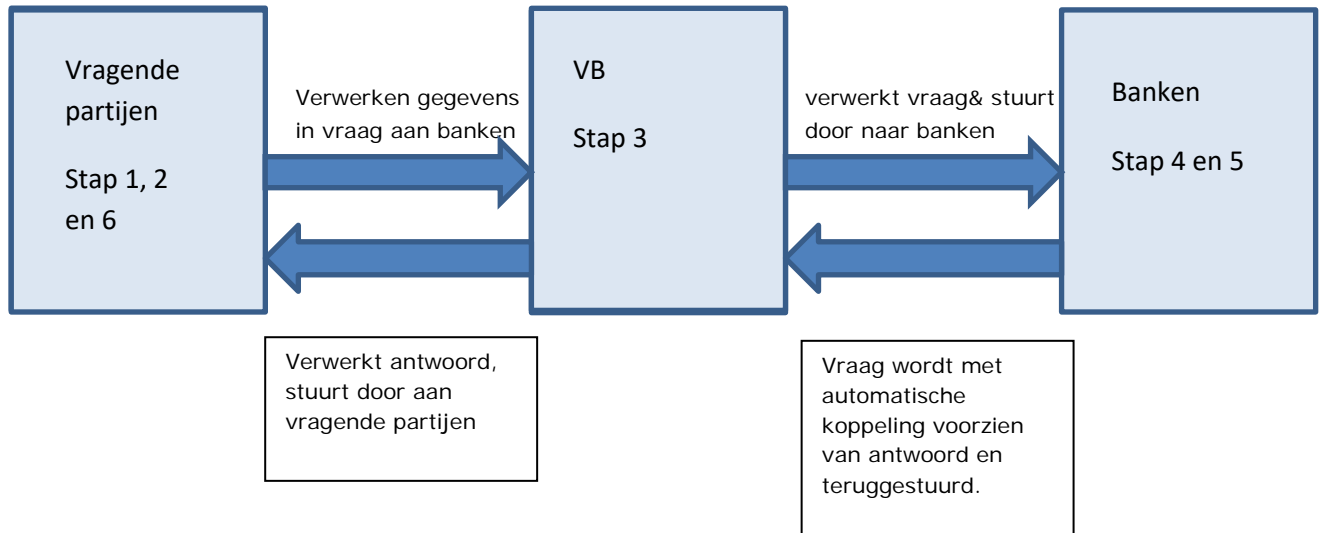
Vragende partijen

Stap 1, 2 en 6

Verwerken gegevens in vraag aan banken

VB

Stap 3

verwerkt vraag& stuurt door naar banken

Banken

Stap 4 en 5

Verwerkt antwoord, stuurt door aan vragende partijen

Vraag wordt met automatische koppeling voorzien van antwoord en teruggestuurd.